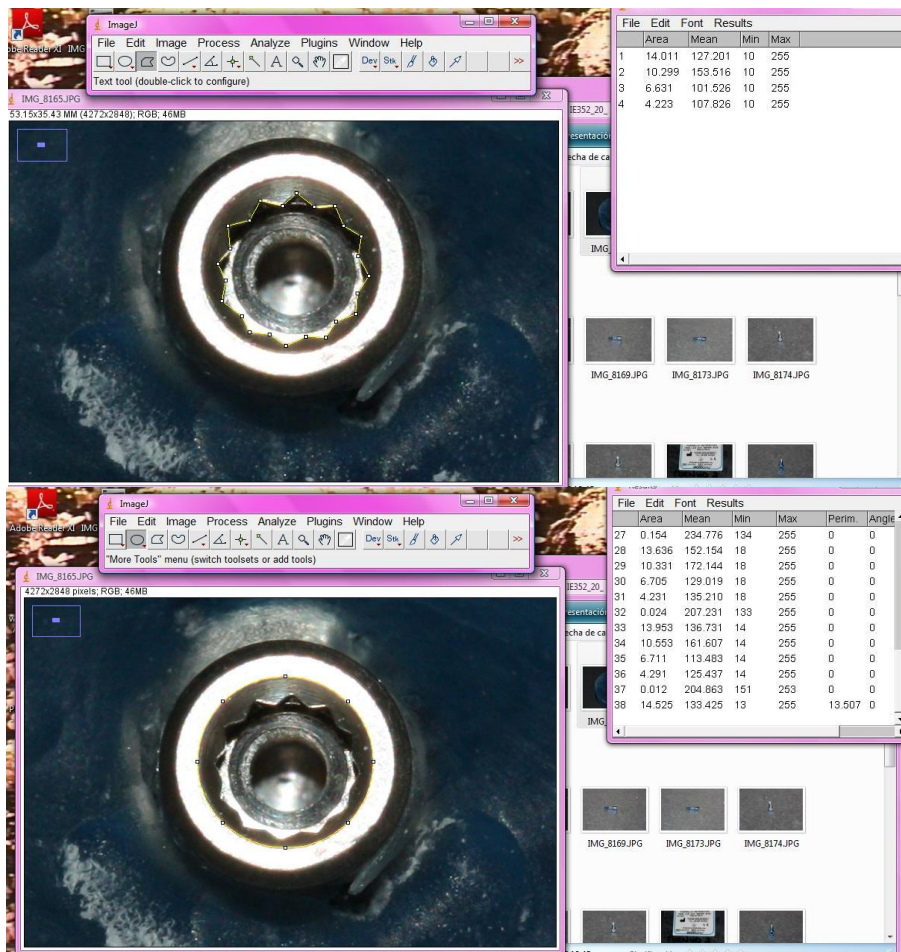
Adobe Reader XI IMG

ImageJ

File Edit Image Process Analyze Plugins Window Help

Dev Stk

>>

Text tool (double-click to configure)

IMG_8165.JPG

53.15x35.43 MM (4272x2848); RGB; 46MB

File Edit Font Results

| | Area | Mean | Min | Max |
|---|---|---|---|---|
| 1 | 14.011 | 127.201 | 10 | 255 |
| 2 | 10.299 | 153.516 | 10 | 255 |
| 3 | 6.631 | 101.526 | 10 | 255 |
| 4 | 4.223 | 107.826 | 10 | 255 |

IE352_20_

esentació

echa de ca

IMG

IMG_8169.JPG IMG_8173.JPG IMG_8174.JPG

Adobe Reader XI IMG

ImageJ

File Edit Image Process Analyze Plugins Window Help

Dev Stk

>>

"More Tools" menu (switch toolsets or add tools)

IMG_8165.JPG

4272x2848 pixels; RGB; 46MB

File Edit Font Results

| | Area | Mean | Min | Max | Perim. | Angle |
|---|---|---|---|---|---|---|
| 27 | 0.154 | 234.776 | 134 | 255 | 0 | 0 |
| 28 | 13.636 | 152.154 | 18 | 255 | 0 | 0 |
| 29 | 10.331 | 172.144 | 18 | 255 | 0 | 0 |
| 30 | 6.705 | 129.019 | 18 | 255 | 0 | 0 |
| 31 | 4.231 | 135.210 | 18 | 255 | 0 | 0 |
| 32 | 0.024 | 207.231 | 133 | 255 | 0 | 0 |
| 33 | 13.953 | 136.731 | 14 | 255 | 0 | 0 |
| 34 | 10.553 | 161.607 | 14 | 255 | 0 | 0 |
| 35 | 6.711 | 113.483 | 14 | 255 | 0 | 0 |
| 36 | 4.291 | 125.437 | 14 | 255 | 0 | 0 |
| 37 | 0.012 | 204.863 | 151 | 253 | 0 | 0 |
| 38 | 14.525 | 133.425 | 13 | 255 | 13.507 | 0 |

IE352_20_

esentació

echa de ca

IMG

IMG_8169.JPG IMG_8173.JPG IMG_8174.JPG